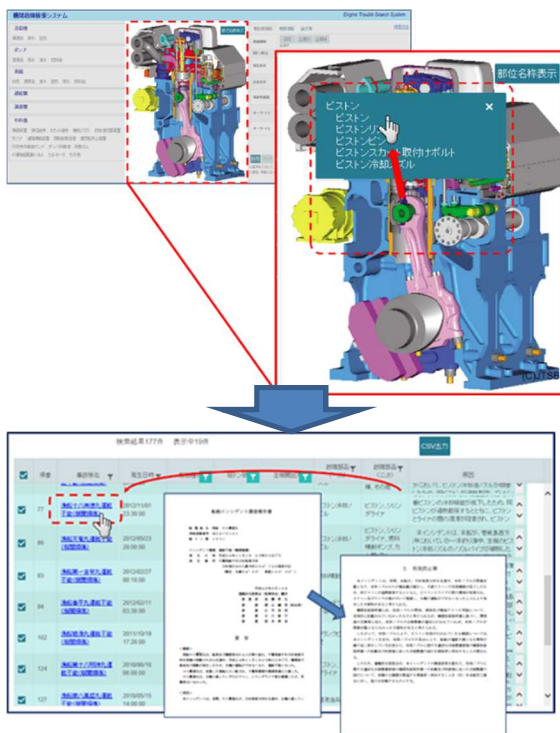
機関故障検索システム

Engine Trouble Search System

部位名称表示

ピストン
ピストン
ピストンリ
ピストンピ
ピストンスカート取付ナボルト
ピストン冷却ノズル

(C)JTSB

検索結果177件　表示中19件

CSV出力

| 件数 | 事故等名 | 発生日時 | 損傷部品 | 損傷部品 | 原因 |
|---|---|---|---|---|---|
| 77 | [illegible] | 2012/11/01 23:30:00 | | ピストン、シリンダライナ | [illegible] |
| 86 | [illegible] | 2012/08/23 23:30:00 | | ピストン、シリンダライナ | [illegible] |
| 83 | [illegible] | 2012/02/07 00:10:00 | | | |
| 84 | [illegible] | 2012/02/11 03:30:00 | | | |
| 102 | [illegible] | 2011/10/18 17:20:00 | | | |
| 124 | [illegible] | 2010/06/18 06:00:00 | | | |
| 127 | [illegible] | 2010/05/15 14:00:00 | | | |

船舶インシデント調査報告書

要旨